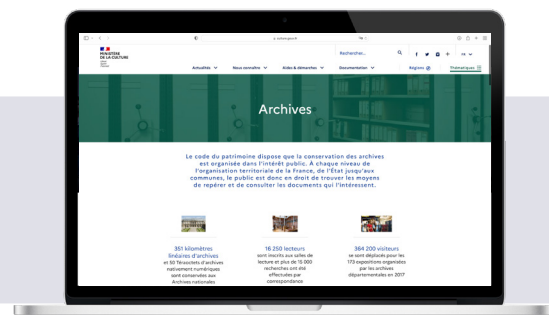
MINISTÈRE DE LA CULTURE

Rechercher...

Actualités Nous connaître Aides & démarches Documentation Régions Thématiques

Archives

Le code du patrimoine dispose que la conservation des archives est organisée dans l'intérêt public. À chaque niveau de l'organisation territoriale de la France, de l'État jusqu'aux communes, le public est donc en droit de trouver les moyens de repérer et de consulter les documents qui l'intéressent.

351 kilomètres linéaires d'archives et 50 Téraoctets d'archives nativement numériques sont conservées aux Archives nationales

16 250 lecteurs sont inscrits aux salles de lecture et plus de 15 000 recherches ont été effectuées par correspondance

364 200 visiteurs se sont déplacés pour les 173 expositions organisées par les archives départementales en 2017